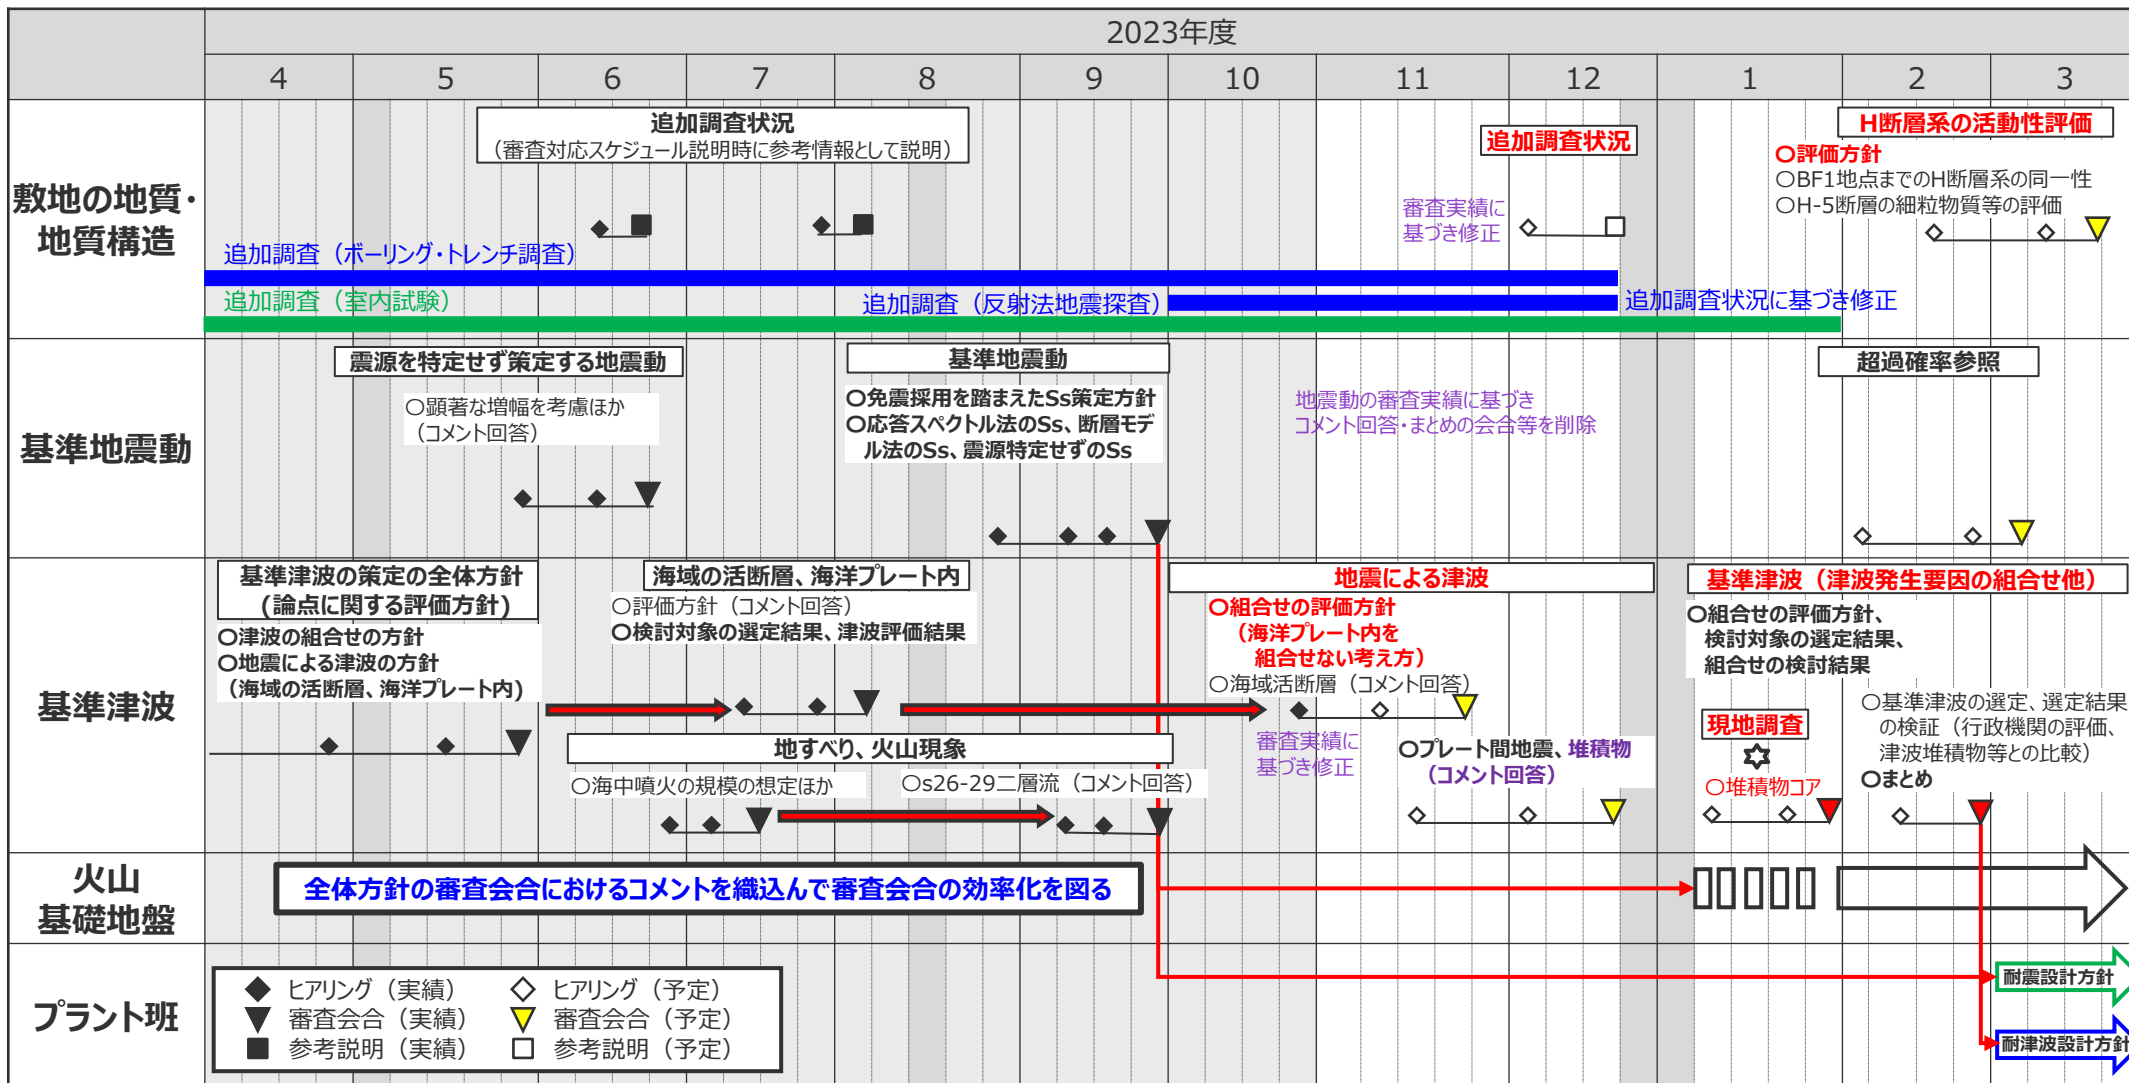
2023年度

| | 4 | 5 | 6 | 7 | 8 | 9 | 10 | 11 | 12 | 1 | 2 | 3 |
|---|---|---|---|---|---|---|---|---|---|---|---|---|

敷地の地質・地質構造

追加調査状況
（審査対応スケジュール説明時に参考情報として説明）

追加調査状況

H断層系の活動性評価

○評価方針
○BF1地点までのH断層系の同一性
○H-5断層の細粒物質等の評価

審査実績に基づき修正

追加調査（ボーリング・トレンチ調査）

追加調査（室内試験）

追加調査（反射法地震探査）

追加調査状況に基づき修正

基準地震動

震源を特定せず策定する地震動

○顕著な増幅を考慮ほか（コメント回答）

基準地震動

○免震採用を踏まえたSs策定方針
○応答スペクトル法のSs、断層モデル法のSs、震源特定せずのSs

地震動の審査実績に基づきコメント回答・まとめの会合等を削除

超過確率参照

基準津波

基準津波の策定の全体方針（論点に関する評価方針）

○津波の組合せの方針
○地震による津波の方針（海域の活断層、海洋プレート内）

海域の活断層、海洋プレート内

○評価方針（コメント回答）
○検討対象の選定結果、津波評価結果

地震による津波

○組合せの評価方針（海洋プレート内を組合せない考え方）
○海域活断層（コメント回答）

基準津波（津波発生要因の組合せ他）

○組合せの評価方針、検討対象の選定結果、組合せの検討結果

○基準津波の選定、選定結果の検証（行政機関の評価、津波堆積物等との比較）
○まとめ

地すべり、火山現象

○海中噴火の規模の想定ほか

○s26-29二層流（コメント回答）

審査実績に基づき修正

○プレート間地震、堆積物（コメント回答）

現地調査

○堆積物コア

火山
基礎地盤

全体方針の審査会合におけるコメントを織込んで審査会合の効率化を図る

プラント班

◆ ヒアリング（実績）　◇ ヒアリング（予定）
▼ 審査会合（実績）　▽ 審査会合（予定）
■ 参考説明（実績）　□ 参考説明（予定）

耐震設計方針

耐津波設計方針